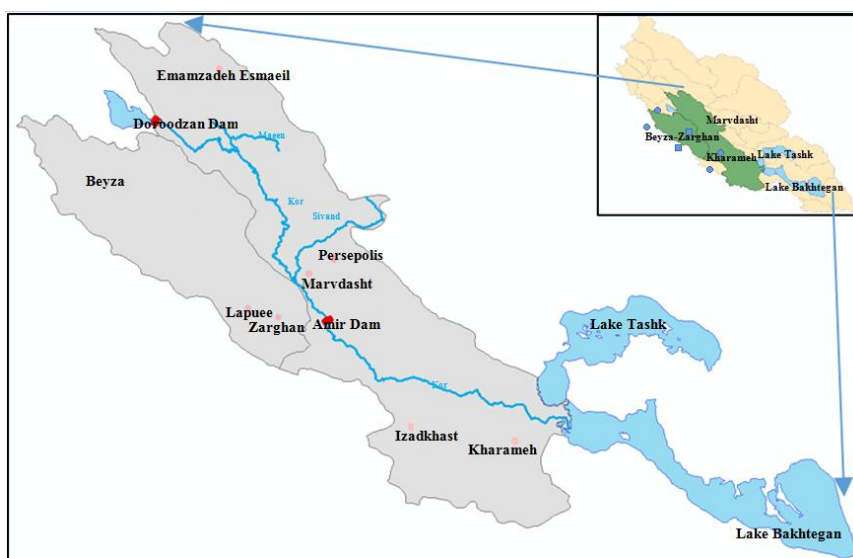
Emamzadeh Esmaeil
Doroodzan Dam
Maeen
Beyza
Kor
Sivand
Persepolis
Marvdasht
Lapuee
Zarghan
Amir Dam
Lake Tashk
Kor
Izadkhast
Kharameh
Lake Bakhtegan

Marvdasht
Beyza-Zarghan
Kharameh
Lake Tashk
Lake Bakhtegan